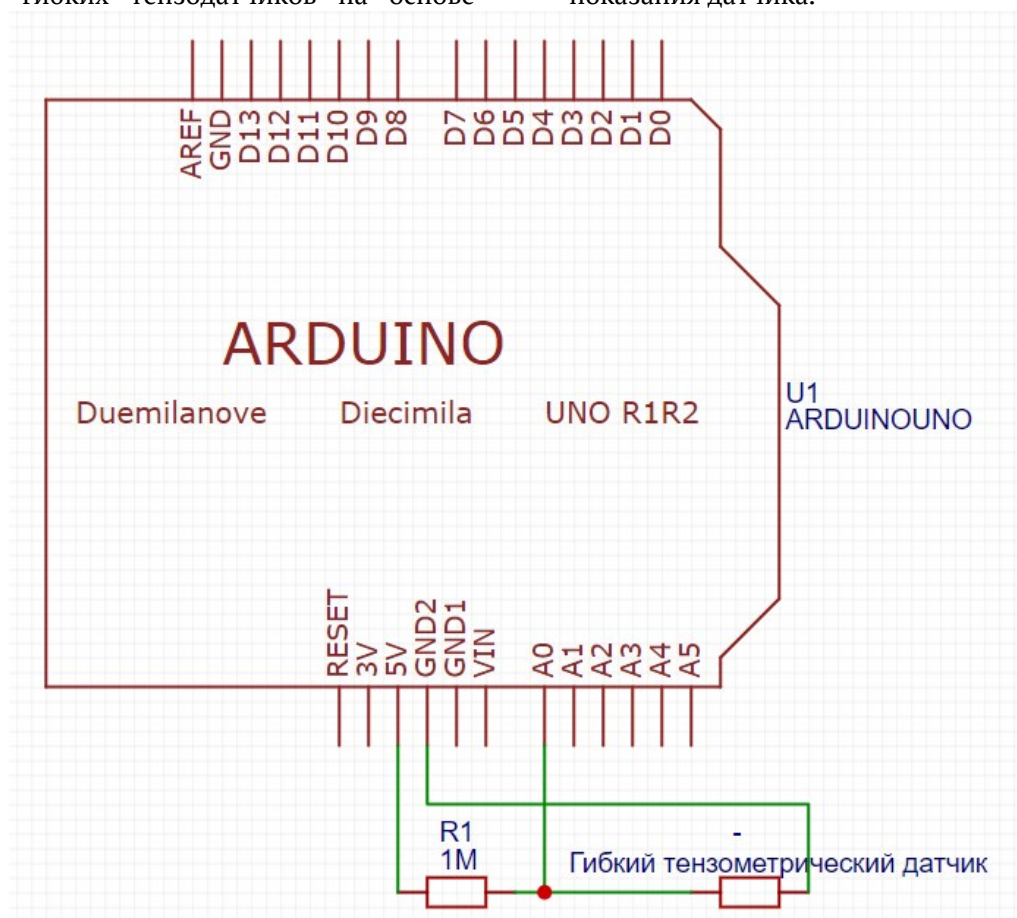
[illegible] показания датчика.

AREF GND D13 D12 D11 D10 D9 D8 D7 D6 D5 D4 D3 D2 D1 D0

ARDUINO

Duemilanove Diecimila UNO R1R2

U1
ARDUINOUNO

RESET 3V 5V GND2 GND1 VIN A0 A1 A2 A3 A4 A5

R1
1M

-
Гибкий тензометрический датчик